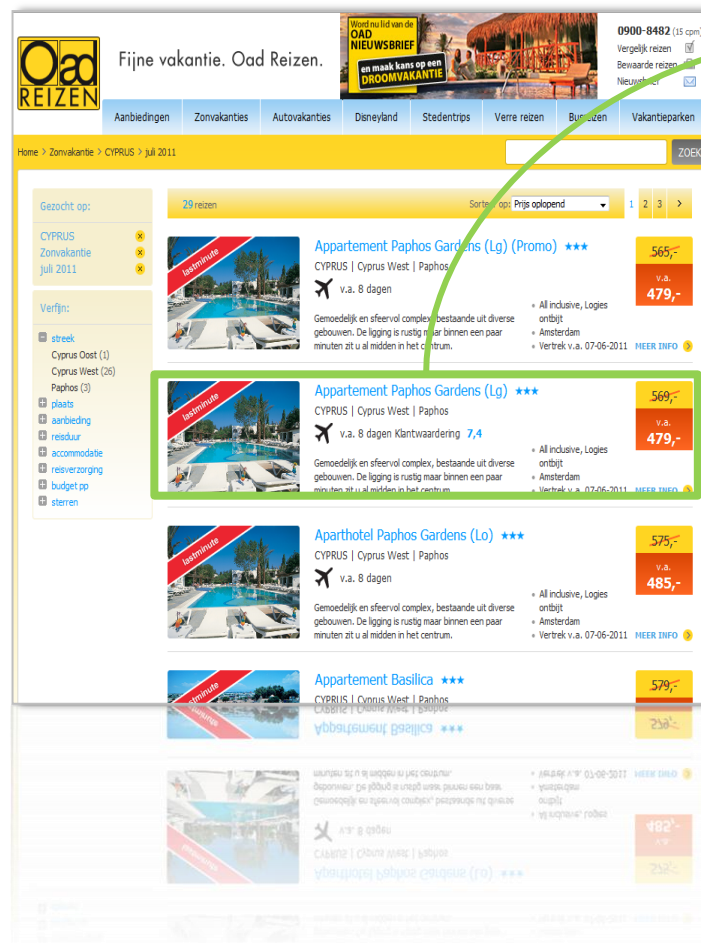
Oad REIZEN

Fijne vakantie. Oad Reizen.

Word nu lid van de OAD NIEUWSBRIEF en maak kans op een DROOMVAKANTIE

0900-8482 (15 cpm)
Vergelijk reizen
Bewaarde reizen
Nieuwsbrief

Aanbiedingen | Zonvakanties | Autovakanties | Disneyland | Stedentrips | Verre reizen | Busreizen | Vakantieparken

Home > Zonvakantie > CYPRUS > juli 2011

ZOEK

Gezocht op:
CYPRUS
Zonvakantie
juli 2011

Verfijn:
streek
Cyprus Oost (1)
Cyprus West (26)
Paphos (3)
plaats
aanbieding
reisduur
accommodatie
reisverzorging
budget pp
sterren

29 reizen

Sorteer op: Prijs oplopend

1 2 3 >

lastminute
Appartement Paphos Gardens (Lg) (Promo) ★★★
CYPRUS | Cyprus West | Paphos
v.a. 8 dagen
Gemoedelijk en sfeervol complex, bestaande uit diverse gebouwen. De ligging is rustig maar binnen een paar minuten zit u al midden in het centrum.
All inclusive, Logies ontbijt
Amsterdam
Vertrek v.a. 07-06-2011
MEER INFO
565,-
v.a.
479,-

lastminute
Appartement Paphos Gardens (Lg) ★★★
CYPRUS | Cyprus West | Paphos
v.a. 8 dagen Klantwaardering 7,4
Gemoedelijk en sfeervol complex, bestaande uit diverse gebouwen. De ligging is rustig maar binnen een paar minuten zit u al midden in het centrum.
All inclusive, Logies ontbijt
Amsterdam
Vertrek v.a. 07-06-2011
MEER INFO
569,-
v.a.
479,-

lastminute
Aparthotel Paphos Gardens (Lo) ★★★
CYPRUS | Cyprus West | Paphos
v.a. 8 dagen
Gemoedelijk en sfeervol complex, bestaande uit diverse gebouwen. De ligging is rustig maar binnen een paar minuten zit u al midden in het centrum.
All inclusive, Logies ontbijt
Amsterdam
Vertrek v.a. 07-06-2011
MEER INFO
575,-
v.a.
485,-

lastminute
Appartement Basilica ★★★
CYPRUS | Cyprus West | Paphos
579,-